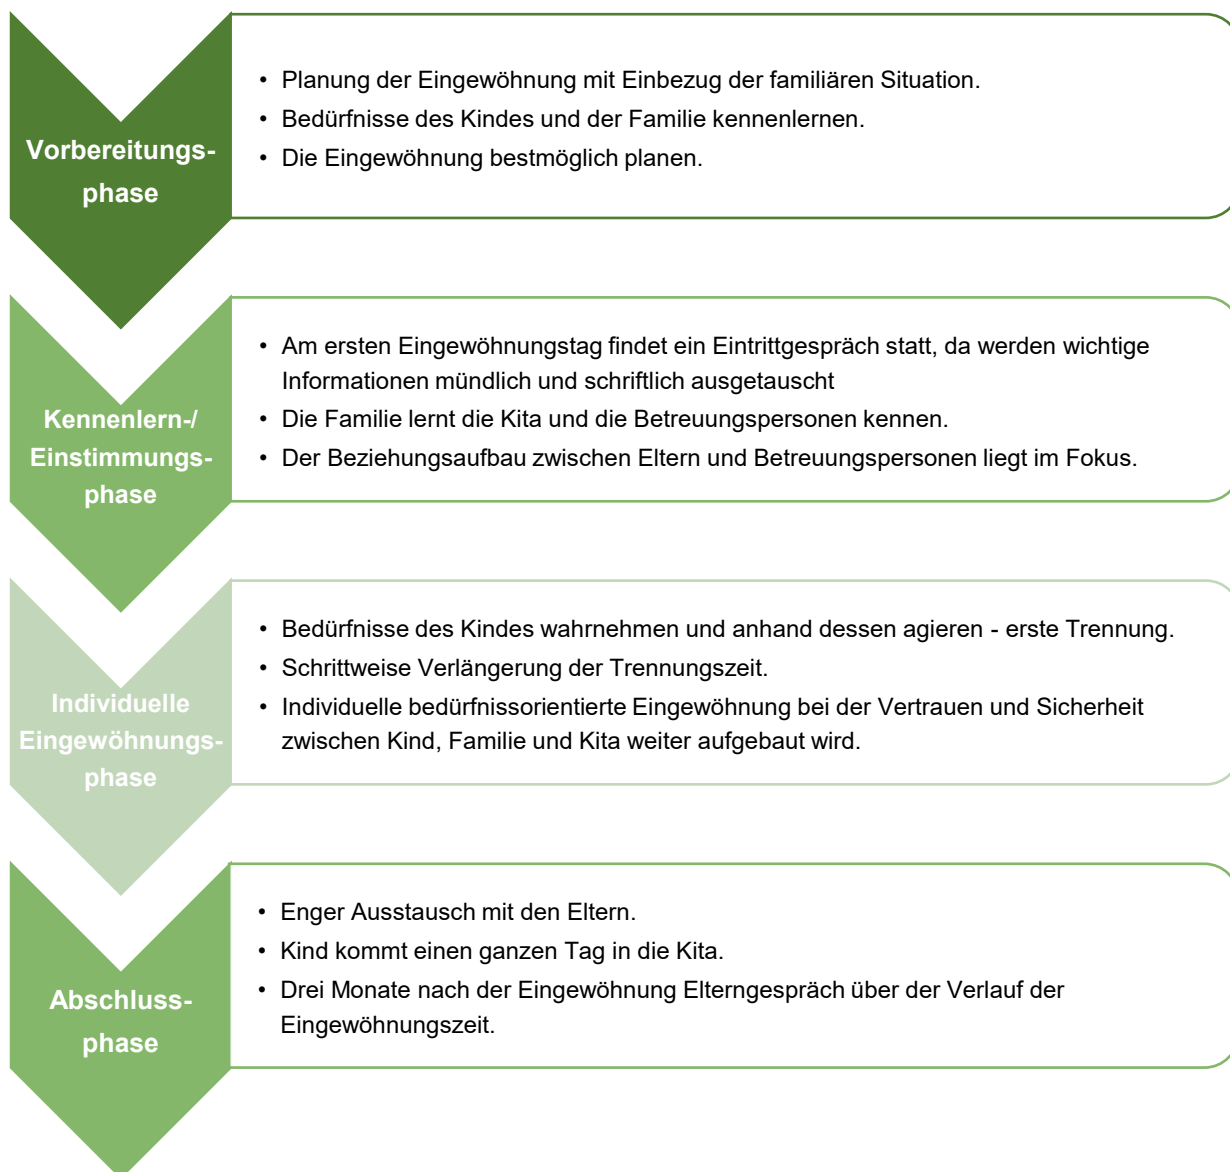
Vorbereitungsphase

- Planung der Eingewöhnung mit Einbezug der familiären Situation.
- Bedürfnisse des Kindes und der Familie kennenlernen.
- Die Eingewöhnung bestmöglich planen.

Kennenlern-/ Einstimmungsphase

- Am ersten Eingewöhnungstag findet ein Eintrittgespräch statt, da werden wichtige Informationen mündlich und schriftlich ausgetauscht
- Die Familie lernt die Kita und die Betreuungspersonen kennen.
- Der Beziehungsaufbau zwischen Eltern und Betreuungspersonen liegt im Fokus.

Individuelle Eingewöhnungsphase

- Bedürfnisse des Kindes wahrnehmen und anhand dessen agieren - erste Trennung.
- Schrittweise Verlängerung der Trennungszeit.
- Individuelle bedürfnissorientierte Eingewöhnung bei der Vertrauen und Sicherheit zwischen Kind, Familie und Kita weiter aufgebaut wird.

Abschlussphase

- Enger Ausstausch mit den Eltern.
- Kind kommt einen ganzen Tag in die Kita.
- Drei Monate nach der Eingewöhnung Elterngespräch über der Verlauf der Eingewöhnungszeit.